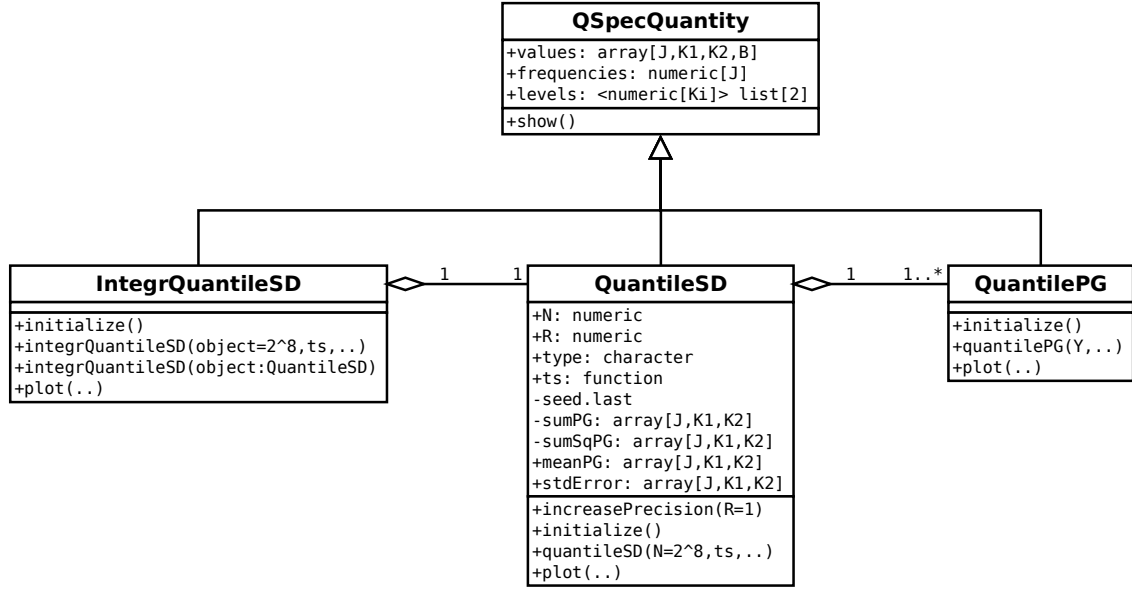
QSpecQuantity
+values: array[J,K1,K2,B]
+frequencies: numeric[J]
+levels: <numeric[Ki]> list[2]
+show()

IntegrQuantileSD
+initialize()
+integrQuantileSD(object=2^8,ts,..)
+integrQuantileSD(object:QuantileSD)
+plot(..)

1 1

QuantileSD
+N: numeric
+R: numeric
+type: character
+ts: function
-seed.last
-sumPG: array[J,K1,K2]
-sumSqPG: array[J,K1,K2]
+meanPG: array[J,K1,K2]
+stdError: array[J,K1,K2]
+increasePrecision(R=1)
+initialize()
+quantileSD(N=2^8,ts,..)
+plot(..)

1 1..*

QuantilePG
+initialize()
+quantilePG(Y,..)
+plot(..)